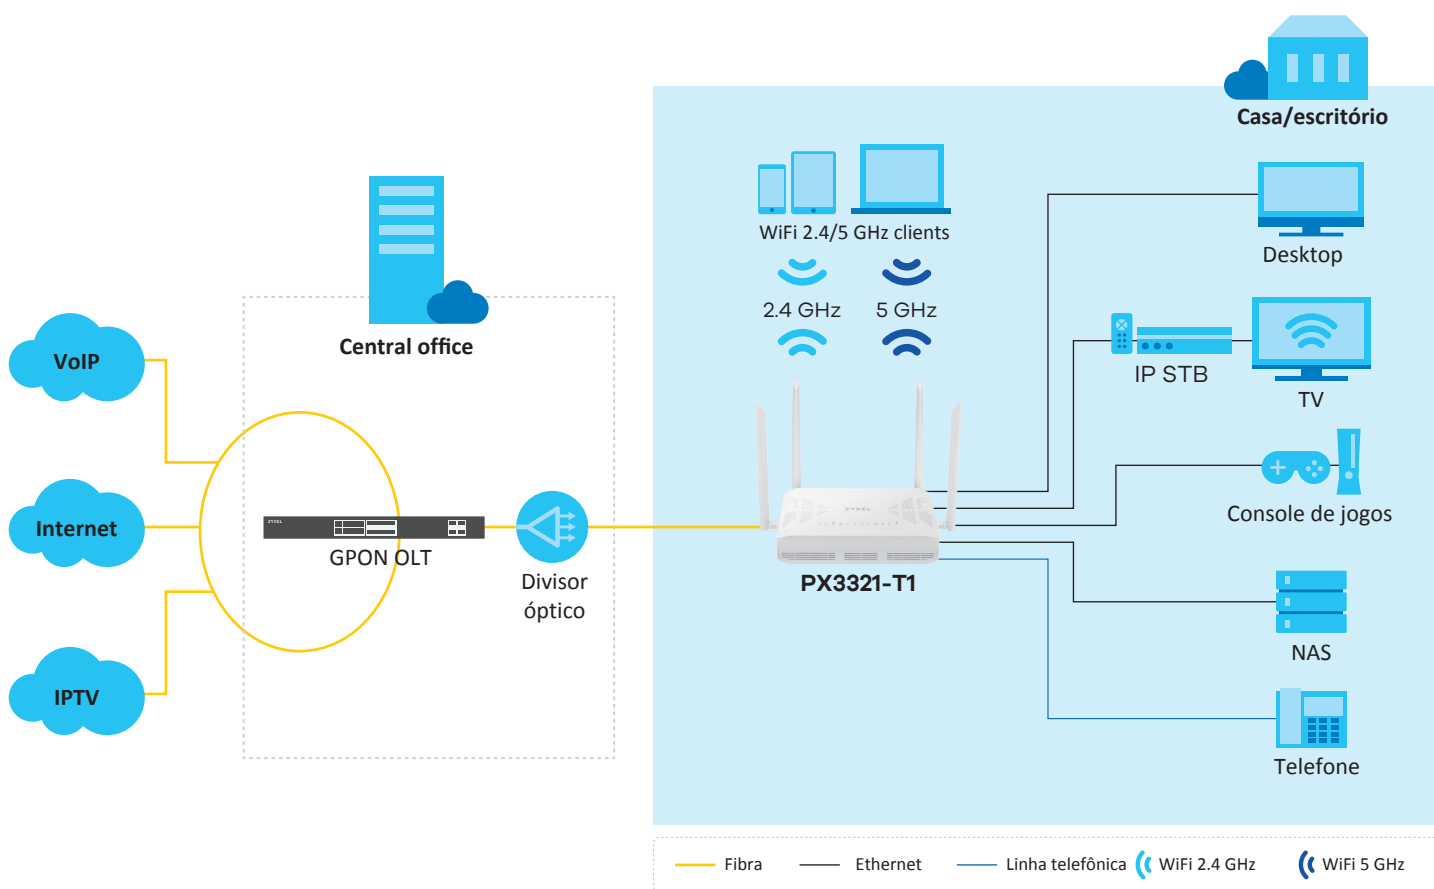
Casa/escritório

WiFi 2.4/5 GHz clients

2.4 GHz

5 GHz

Desktop

IP STB

TV

Central office

VoIP

Internet

IPTV

GPON OLT

Divisor óptico

PX3321-T1

Console de jogos

NAS

Telefone

Fibra Ethernet Linha telefônica WiFi 2.4 GHz WiFi 5 GHz